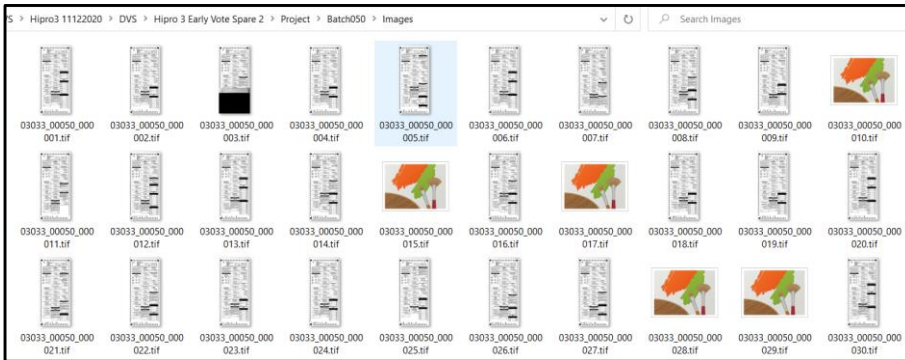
S > Hipro3 11122020 > DVS > Hipro 3 Early Vote Spare 2 > Project > Batch050 > Images

Search Images

03033_00050_000001.tif
03033_00050_000002.tif
03033_00050_000003.tif
03033_00050_000004.tif
03033_00050_000005.tif
03033_00050_000006.tif
03033_00050_000007.tif
03033_00050_000008.tif
03033_00050_000009.tif
03033_00050_000010.tif
03033_00050_000011.tif
03033_00050_000012.tif
03033_00050_000013.tif
03033_00050_000014.tif
03033_00050_000015.tif
03033_00050_000016.tif
03033_00050_000017.tif
03033_00050_000018.tif
03033_00050_000019.tif
03033_00050_000020.tif
03033_00050_000021.tif
03033_00050_000022.tif
03033_00050_000023.tif
03033_00050_000024.tif
03033_00050_000025.tif
03033_00050_000026.tif
03033_00050_000027.tif
03033_00050_000028.tif
03033_00050_000029.tif
03033_00050_000030.tif